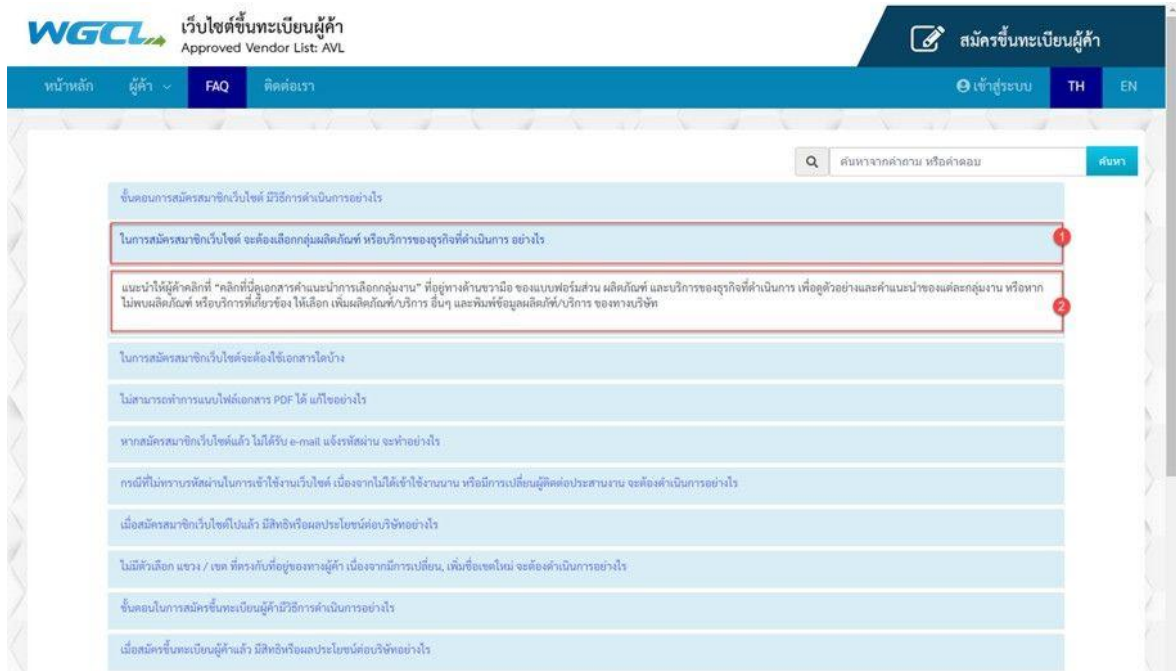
WGCL เว็บไซต์ขึ้นทะเบียนผู้ค้า
Approved Vendor List: AVL

สมัครขึ้นทะเบียนผู้ค้า

หน้าหลัก ผู้ค้า FAQ ติดต่อเรา เข้าสู่ระบบ TH EN

ค้นหาจากคำถาม หรือคำตอบ ค้นหา

ขั้นตอนการสมัครสมาชิกเว็บไซต์ มีวิธีการดำเนินการอย่างไร

ในการสมัครสมาชิกเว็บไซต์ จะต้องเลือกกลุ่มผลิตภัณฑ์ หรือบริการของธุรกิจที่ดำเนินการ อย่างไร

1

แนะนำให้ผู้ค้าคลิกที่ "คลิกที่นี่ดูเอกสารคำแนะนำการเลือกกลุ่มงาน" ที่อยู่ทางด้านขวามือ ของแบบฟอร์มส่วน ผลิตภัณฑ์ และบริการของธุรกิจที่ดำเนินการ เพื่อดูตัวอย่างและคำแนะนำของแต่ละกลุ่มงาน หรือหากไม่พบผลิตภัณฑ์ หรือบริการที่เกี่ยวข้อง ให้เลือก เพิ่มผลิตภัณฑ์/บริการ อื่นๆ และพิมพ์ข้อมูลผลิตภัณฑ์/บริการ ของทางบริษัท

2

ในการสมัครสมาชิกเว็บไซต์จะต้องใช้เอกสารใดบ้าง

ไม่สามารถทำการแนบไฟล์เอกสาร PDF ได้ แก้ไขอย่างไร

หากสมัครสมาชิกเว็บไซต์แล้ว ไม่ได้รับ e-mail แจ้งรหัสผ่าน จะทำอย่างไร

กรณีที่ไม่ทราบรหัสผ่านในการเข้าใช้งานเว็บไซต์ เนื่องจากไม่ได้เข้าใช้งานนาน หรือมีการเปลี่ยนผู้ติดต่อประสานงาน จะต้องดำเนินการอย่างไร

เมื่อสมัครสมาชิกเว็บไซต์ไปแล้ว มีสิทธิหรือผลประโยชน์ต่อบริษัทอย่างไร

ไม่มีตัวเลือก แขวง / เขต ที่ตรงกับที่อยู่ของทางผู้ค้า เนื่องจากมีการเปลี่ยน, เพิ่มชื่อเขตใหม่ จะต้องดำเนินการอย่างไร

ขั้นตอนในการสมัครขึ้นทะเบียนผู้ค้ามีวิธีการดำเนินการอย่างไร

เมื่อสมัครขึ้นทะเบียนผู้ค้าแล้ว มีสิทธิหรือผลประโยชน์ต่อบริษัทอย่างไร